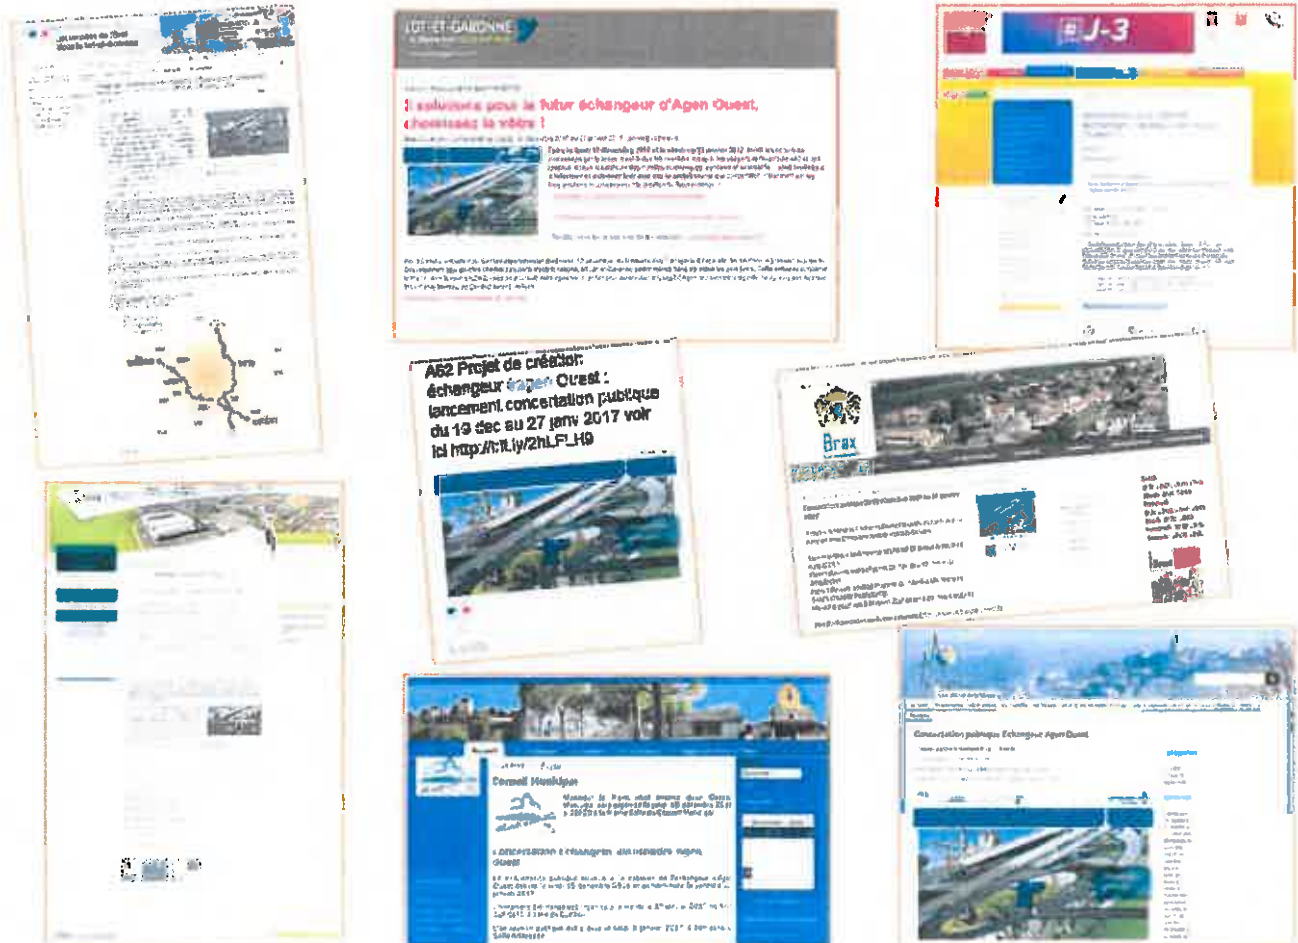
LOT-ET-GARONNE

3 solutions pour le futur échangeur d'Agen Ouest, choisissez la vôtre !

J-3

A62 Projet de création échangeur Agen Ouest : lancement concertation publique du 19 dec au 27 janv 2017 voir ici http://bit.ly/2hLF_H9

Brax

Conseil Municipal

Concertation publique Échangeur Agen Ouest